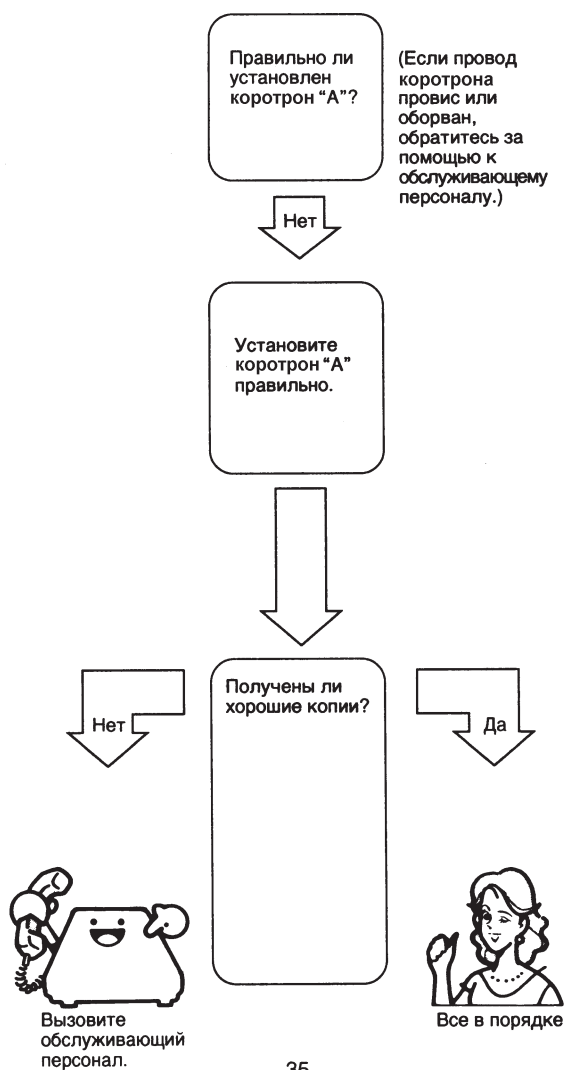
Правильно ли установлен коротрон “A”?

(Если провод коротрона провис или оборван, обратитесь за помощью к обслуживающему персоналу.)

Нет

Установите коротрон “A” правильно.

Получены ли хорошие копии?

Нет

Да

Вызовите обслуживающий персонал.

Все в порядке

35